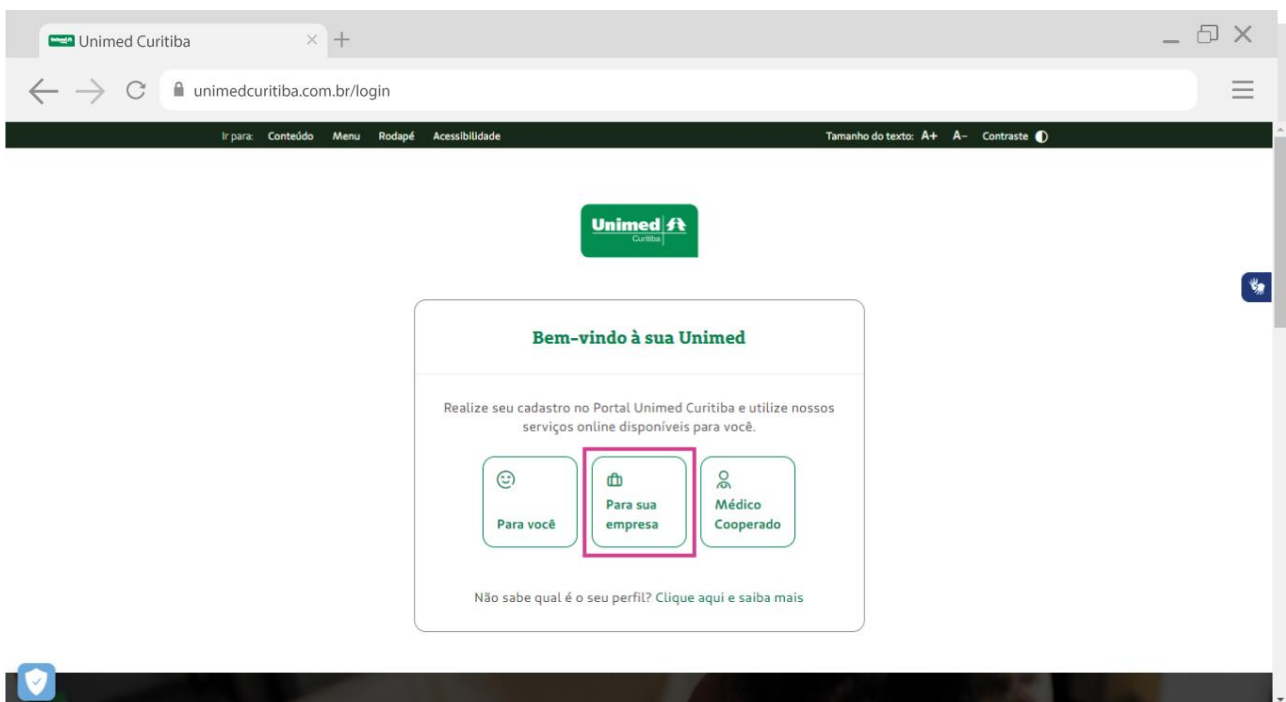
Unimed Curitiba

unimedcuritiba.com.br/login

Ir para: Conteúdo Menu Rodapé Acessibilidade

Tamanho do texto: A+ A- Contraste

Unimed
Curitiba

Bem-vindo à sua Unimed

Realize seu cadastro no Portal Unimed Curitiba e utilize nossos serviços online disponíveis para você.

Para você

Para sua empresa

Médico Cooperado

Não sabe qual é o seu perfil? Clique aqui e saiba mais